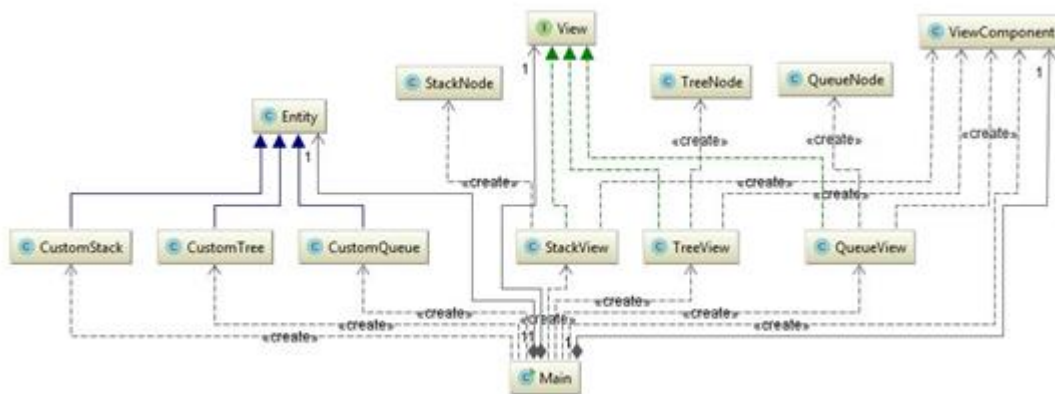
View

ViewComponent

StackNode

TreeNode

QueueNode

Entity

«create»

«create»

«create»

«create»

«create»

«create»

CustomStack

CustomTree

CustomQueue

StackView

TreeView

QueueView

«create»

«create»

«create»

«create»

«create»

«create»

«create»

Main

1

1

1

1

1

1